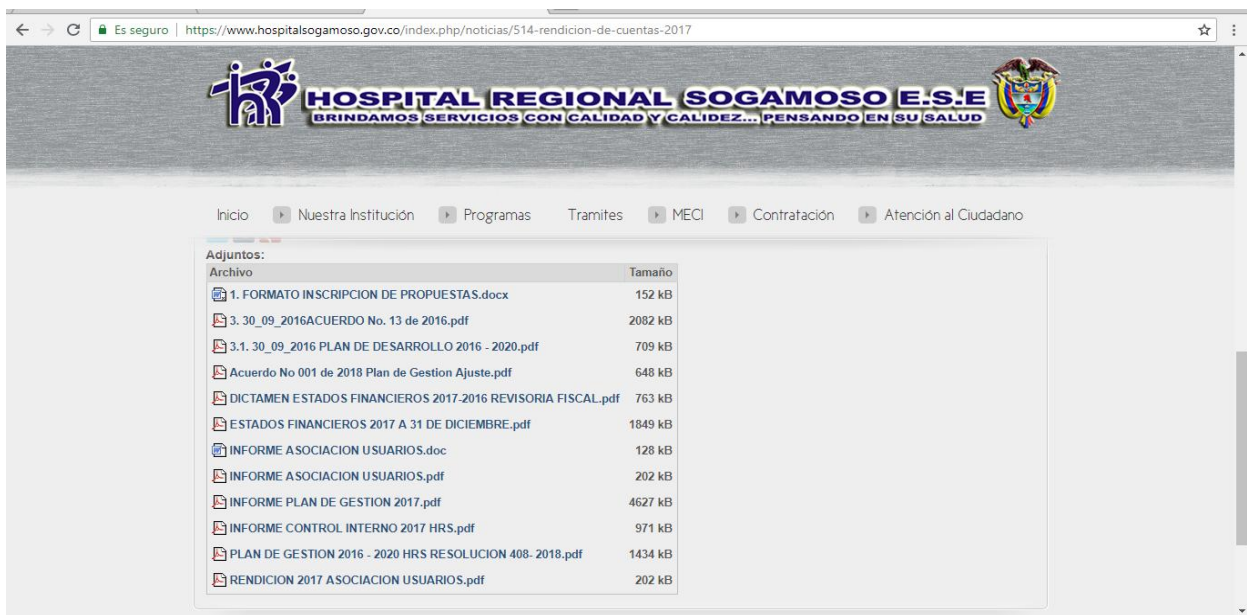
Es seguro | https://www.hospitalsogamoso.gov.co/index.php/noticias/514-rendicion-de-cuentas-2017

HOSPITAL REGIONAL SOGAMOSO E.S.E
BRINDAMOS SERVICIOS CON CALIDAD Y CALIDEZ... PENSANDO EN SU SALUD

Inicio | Nuestra Institución | Programas | Tramites | MECI | Contratación | Atención al Ciudadano

Adjuntos:

| Archivo | Tamaño |
|---|---|
| 1. FORMATO INSCRIPCION DE PROPUESTAS.docx | 152 kB |
| 3. 30_09_2016ACUERDO No. 13 de 2016.pdf | 2082 kB |
| 3.1. 30_09_2016 PLAN DE DESARROLLO 2016 - 2020.pdf | 709 kB |
| Acuerdo No 001 de 2018 Plan de Gestion Ajuste.pdf | 648 kB |
| DICTAMEN ESTADOS FINANCIEROS 2017-2016 REVISORIA FISCAL.pdf | 763 kB |
| ESTADOS FINANCIEROS 2017 A 31 DE DICIEMBRE.pdf | 1849 kB |
| INFORME ASOCIACION USUARIOS.doc | 128 kB |
| INFORME ASOCIACION USUARIOS.pdf | 202 kB |
| INFORME PLAN DE GESTION 2017.pdf | 4627 kB |
| INFORME CONTROL INTERNO 2017 HRS.pdf | 971 kB |
| PLAN DE GESTION 2016 - 2020 HRS RESOLUCION 408- 2018.pdf | 1434 kB |
| RENDICION 2017 ASOCIACION USUARIOS.pdf | 202 kB |